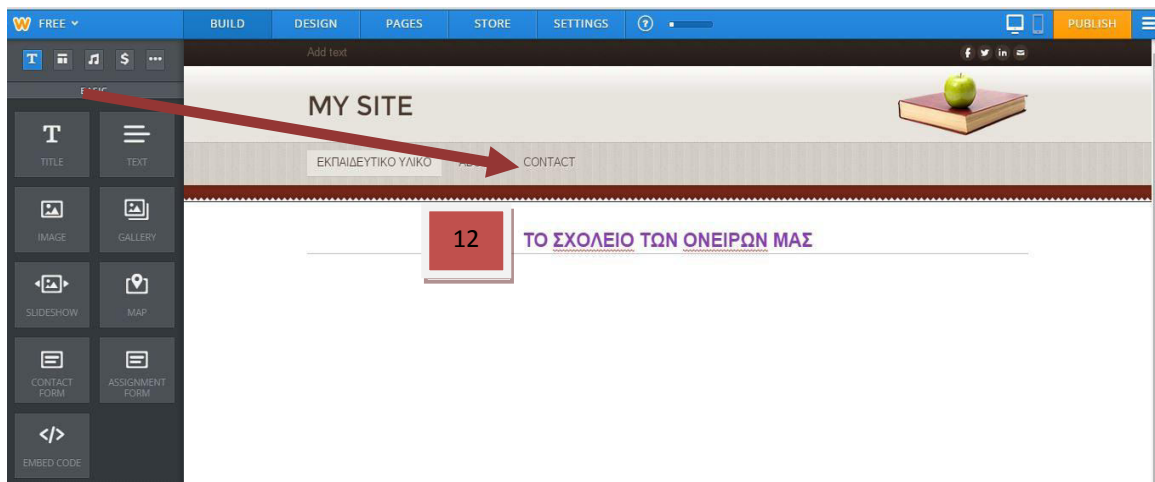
FREE
BUILD
DESIGN
PAGES
STORE
SETTINGS
PUBLISH

BASIC

TITLE
TEXT
IMAGE
GALLERY
SLIDESHOW
MAP
CONTACT FORM
ASSIGNMENT FORM
EMBED CODE

Add text

MY SITE

ΕΚΠΑΙΔΕΥΤΙΚΟ ΥΛΙΚΟ
AB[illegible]
CONTACT

12

ΤΟ ΣΧΟΛΕΙΟ ΤΩΝ ΟΝΕΙΡΩΝ ΜΑΣ